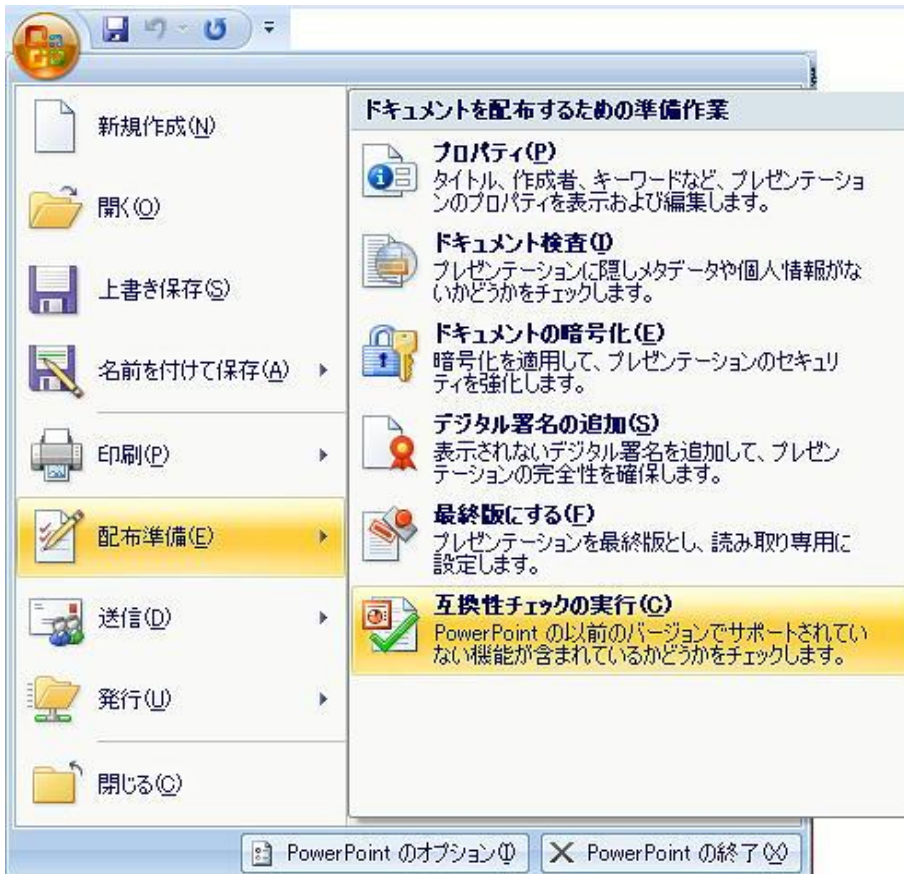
新規作成(N)

開く(O)

上書き保存(S)

名前を付けて保存(A)

印刷(P)

配布準備(E)

送信(D)

発行(U)

閉じる(C)

ドキュメントを配布するための準備作業

プロパティ(P)
タイトル、作成者、キーワードなど、プレゼンテーションのプロパティを表示および編集します。

ドキュメント検査(I)
プレゼンテーションに隠しメタデータや個人情報がないかどうかをチェックします。

ドキュメントの暗号化(E)
暗号化を適用して、プレゼンテーションのセキュリティを強化します。

デジタル署名の追加(S)
表示されないデジタル署名を追加して、プレゼンテーションの完全性を確保します。

最終版にする(F)
プレゼンテーションを最終版とし、読み取り専用に設定します。

互換性チェックの実行(C)
PowerPoint の以前のバージョンでサポートされていない機能が含まれているかどうかをチェックします。

PowerPoint のオプション(I)
PowerPoint の終了(X)